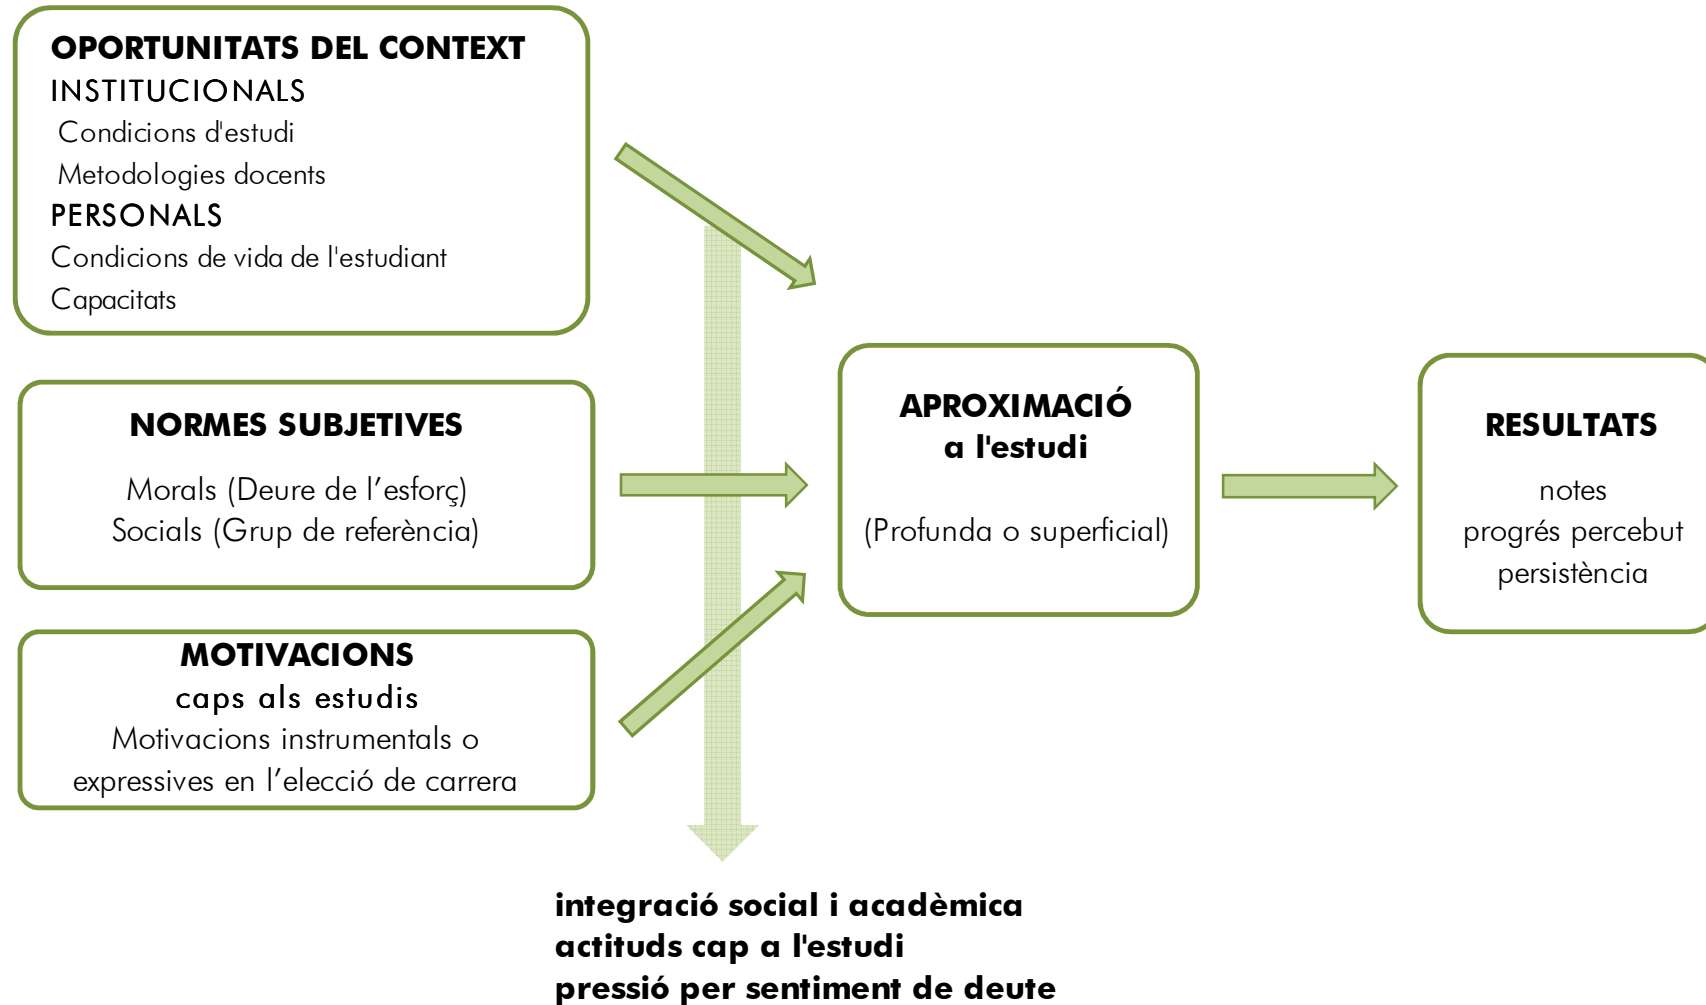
OPORTUNITATS DEL CONTEXT
INSTITUCIONALS
Condicions d'estudi
Metodologies docents
PERSONALS
Condicions de vida de l'estudiant
Capacitats

NORMES SUBJETIVES
Morals (Deure de l’esforç)
Socials (Grup de referència)

MOTIVACIONS
caps als estudis
Motivacions instrumentals o expressives en l’elecció de carrera

APROXIMACIÓ
a l'estudi
(Profunda o superficial)

RESULTATS
notes
progrés percebut
persistència

integració social i acadèmica
actituds cap a l'estudi
pressió per sentiment de deute